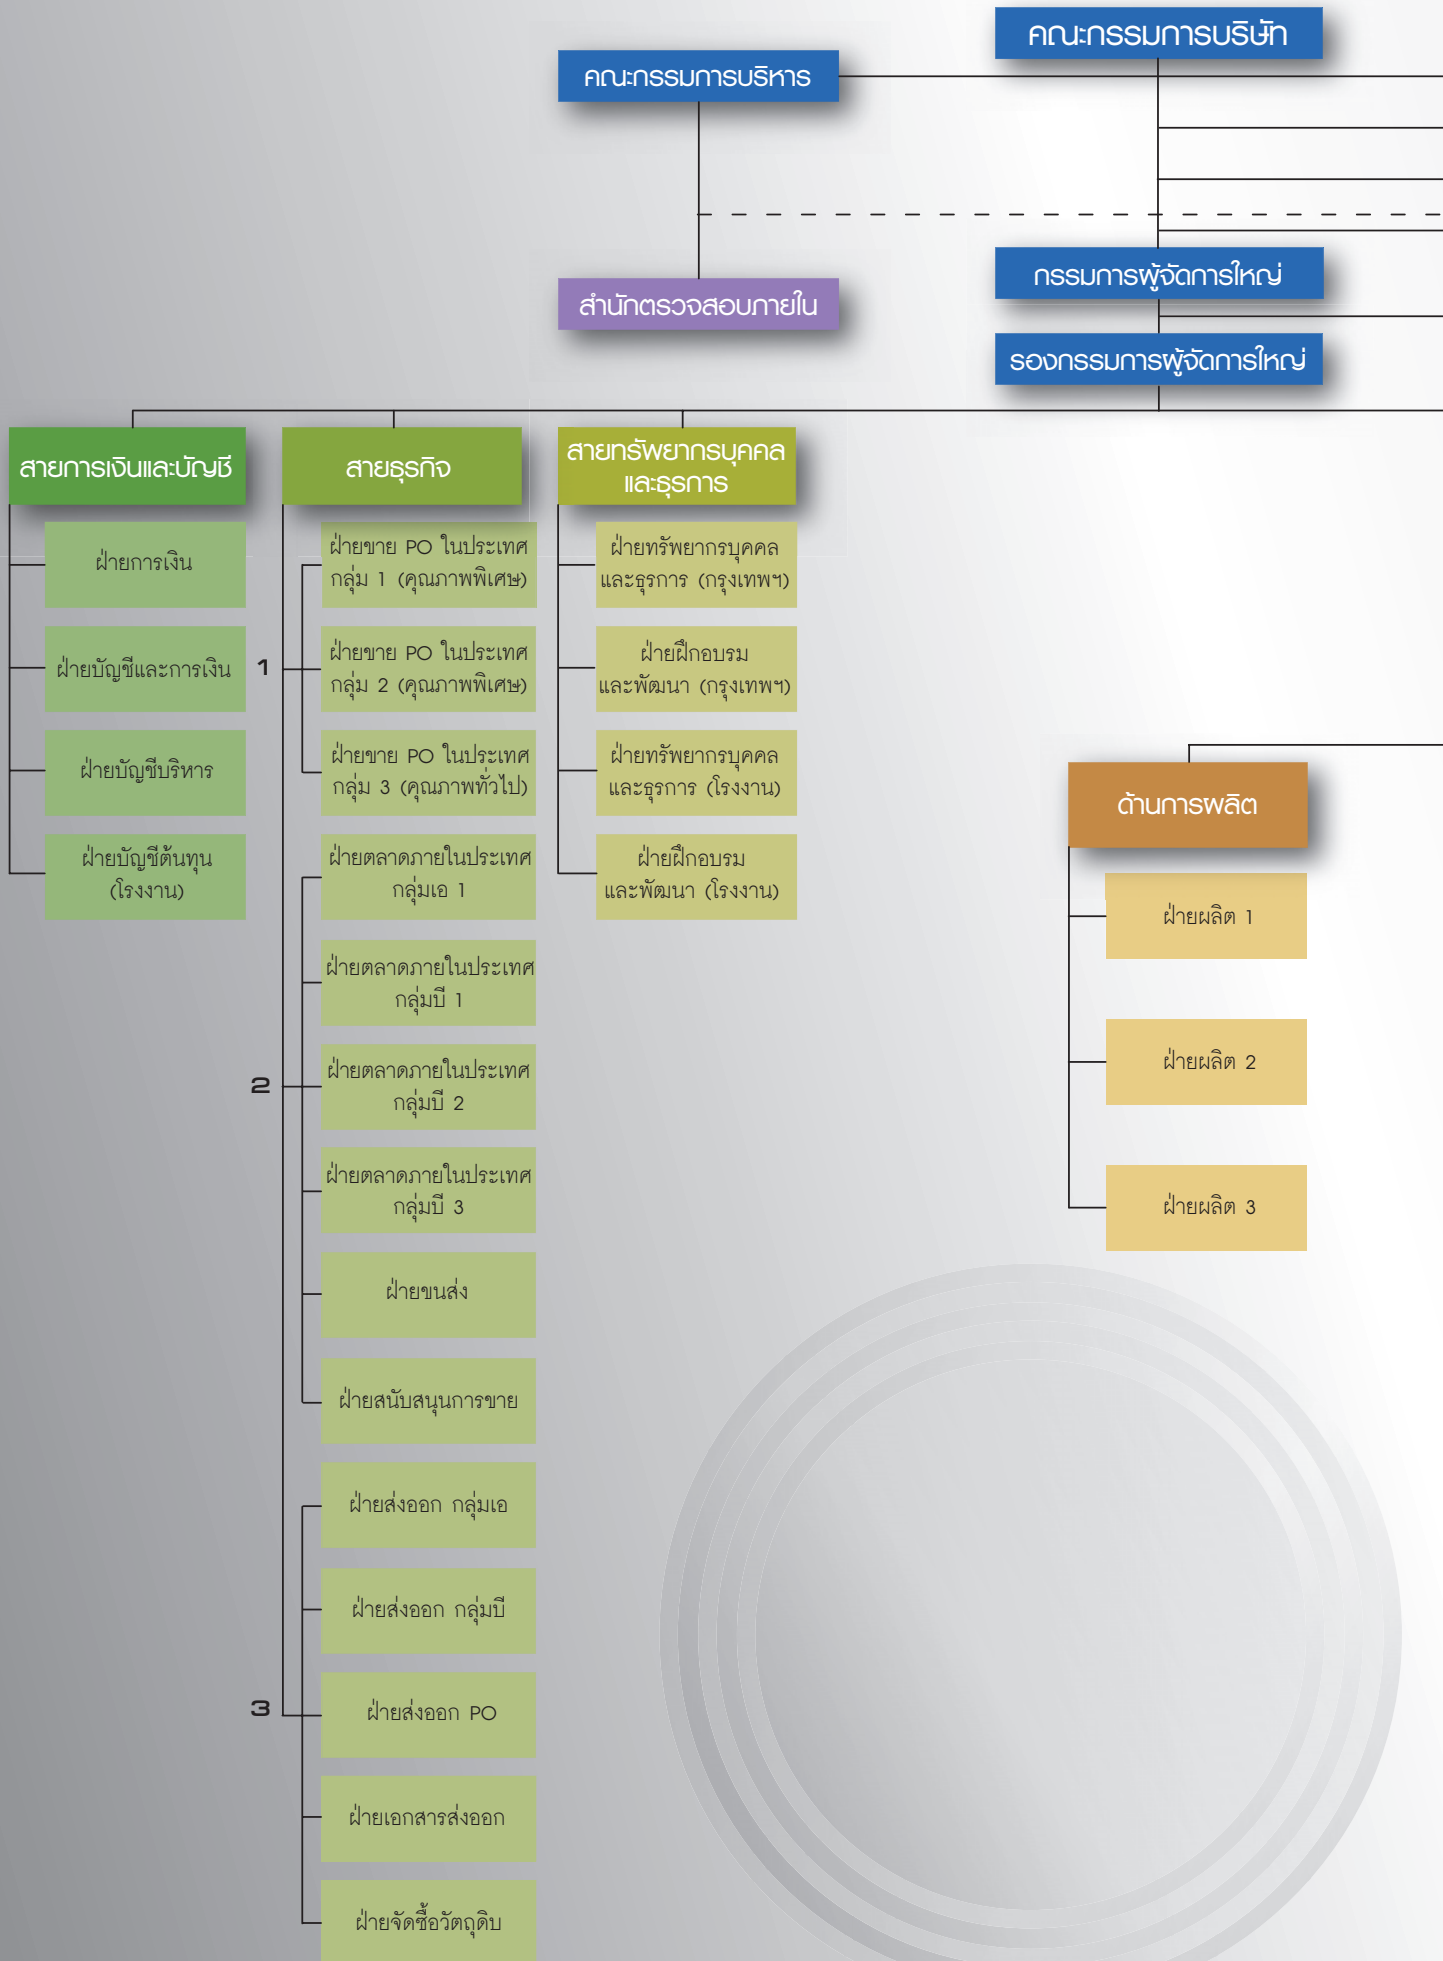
คณะกรรมการบริษัท

คณะกรรมการบริหาร

สำนักตรวจสอบภายใน

กรรมการผู้จัดการใหญ่

รองกรรมการผู้จัดการใหญ่

สายการเงินและบัญชี

ฝ่ายการเงิน

ฝ่ายบัญชีและการเงิน

ฝ่ายบัญชีบริหาร

ฝ่ายบัญชีต้นทุน (โรงงาน)

สายธุรกิจ

1

ฝ่ายขาย PO ในประเทศ กลุ่ม 1 (คุณภาพพิเศษ)

ฝ่ายขาย PO ในประเทศ กลุ่ม 2 (คุณภาพพิเศษ)

ฝ่ายขาย PO ในประเทศ กลุ่ม 3 (คุณภาพทั่วไป)

2

ฝ่ายตลาดภายในประเทศ กลุ่มเอ 1

ฝ่ายตลาดภายในประเทศ กลุ่มบี 1

ฝ่ายตลาดภายในประเทศ กลุ่มบี 2

ฝ่ายตลาดภายในประเทศ กลุ่มบี 3

ฝ่ายขนส่ง

ฝ่ายสนับสนุนการขาย

3

ฝ่ายส่งออก กลุ่มเอ

ฝ่ายส่งออก กลุ่มบี

ฝ่ายส่งออก PO

ฝ่ายเอกสารส่งออก

ฝ่ายจัดซื้อวัตถุดิบ

สายทรัพยากรบุคคล และธุรการ

ฝ่ายทรัพยากรบุคคล และธุรการ (กรุงเทพฯ)

ฝ่ายฝึกอบรม และพัฒนา (กรุงเทพฯ)

ฝ่ายทรัพยากรบุคคล และธุรการ (โรงงาน)

ฝ่ายฝึกอบรม และพัฒนา (โรงงาน)

ด้านการผลิต

ฝ่ายผลิต 1

ฝ่ายผลิต 2

ฝ่ายผลิต 3